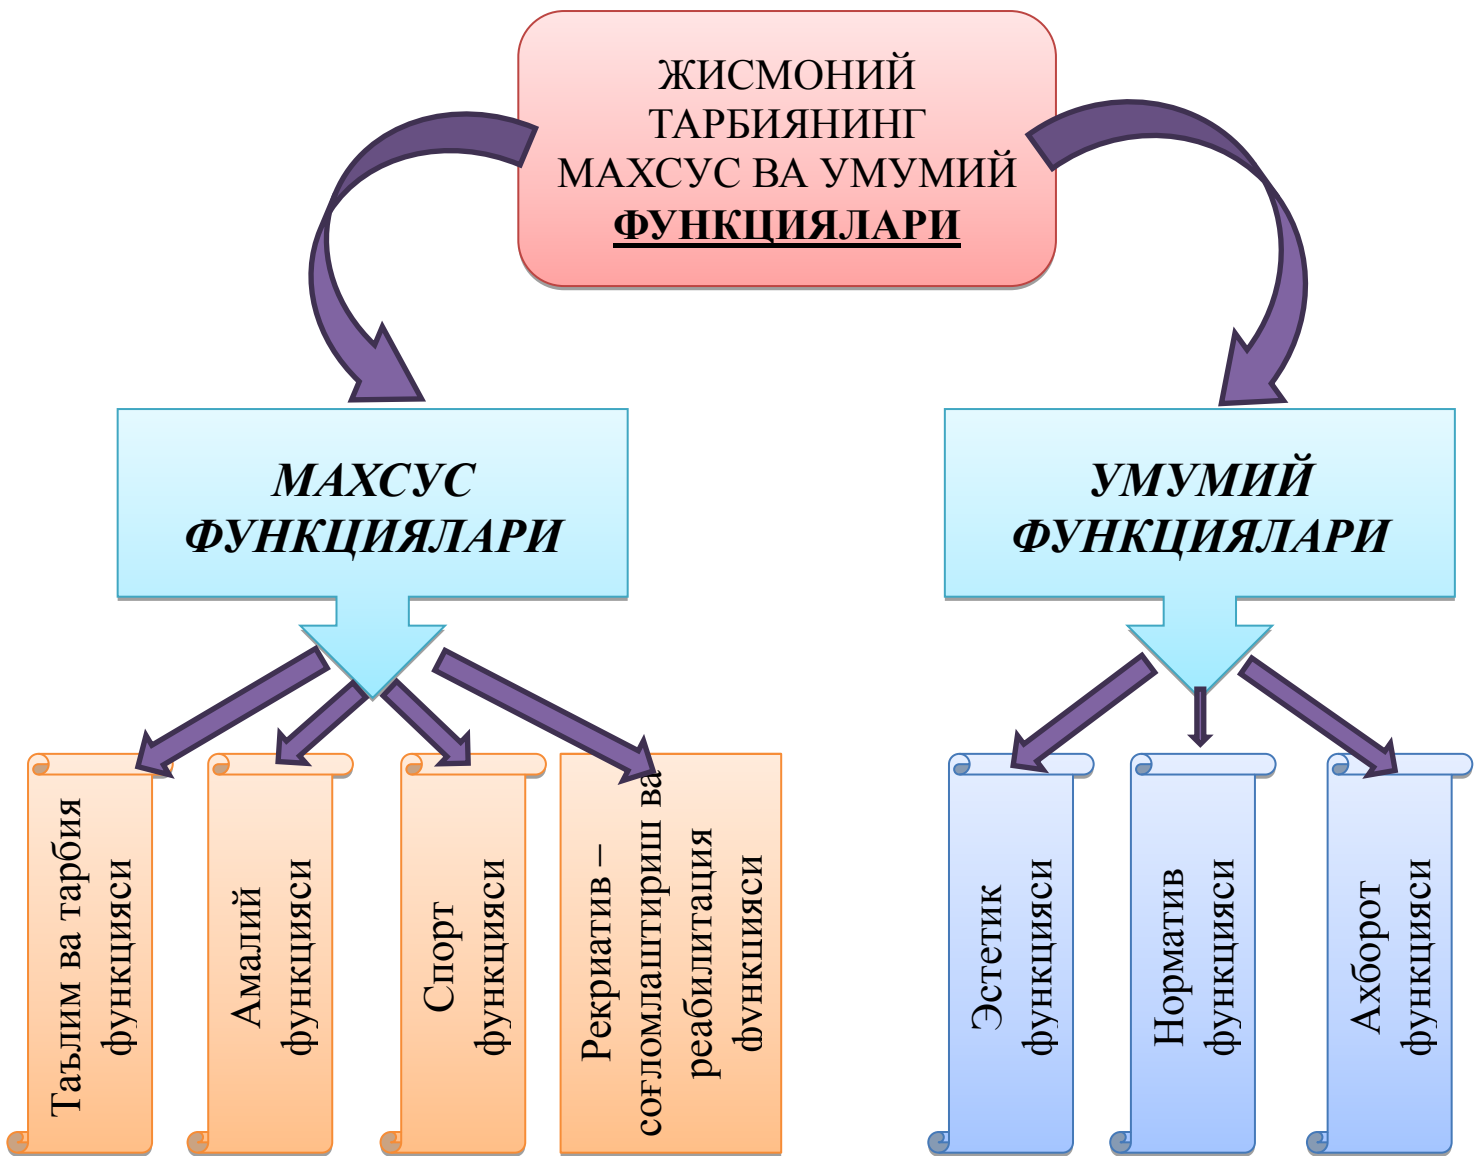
ЖИСМОНИЙ ТАРБИЯНИНГ МАХСУС ВА УМУМИЙ ФУНКЦИЯЛАРИ

МАХСУС ФУНКЦИЯЛАРИ

УМУМИЙ ФУНКЦИЯЛАРИ

Таълим ва тарбия функцияси

Амалий функцияси

Спорт функцияси

Рекриатив – соғломлаштириш ва реабилитация функцияси

Эстетик функцияси

Норматив функцияси

Ахборот функцияси